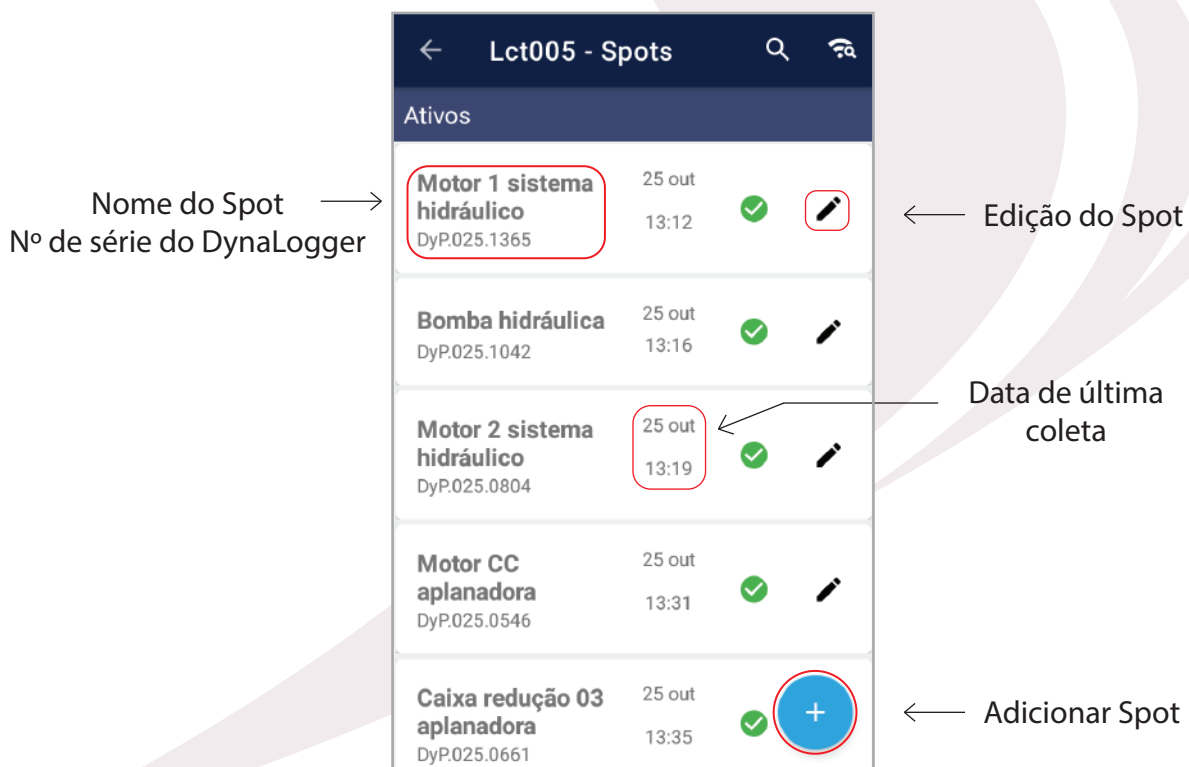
Nome do Spot
Nº de série do DynaLogger

Lct005 - Spots

Ativos

Motor 1 sistema hidráulico
DyP.025.1365
25 out
13:12

Edição do Spot

Bomba hidráulica
DyP.025.1042
25 out
13:16

Data de última coleta

Motor 2 sistema hidráulico
DyP.025.0804
25 out
13:19

Motor CC aplanadora
DyP.025.0546
25 out
13:31

Caixa redução 03 aplanadora
DyP.025.0661
25 out
13:35

+

Adicionar Spot